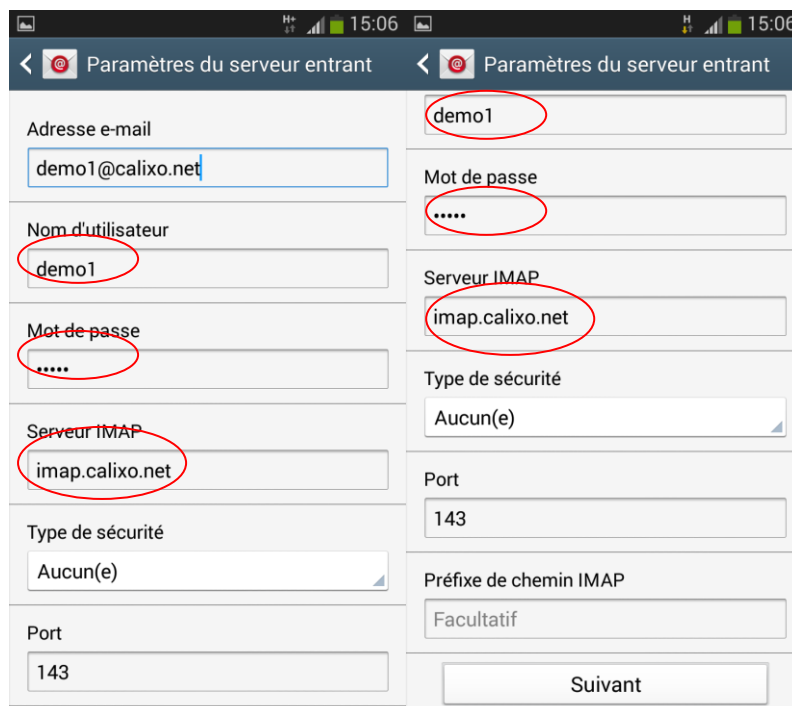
H+ 15:06

Paramètres du serveur entrant

Adresse e-mail

demo1@calixo.net

Nom d'utilisateur

demo1

Mot de passe

•••••

Serveur IMAP

imap.calixo.net

Type de sécurité

Aucun(e)

Port

143

H 15:06

Paramètres du serveur entrant

demo1

Mot de passe

•••••

Serveur IMAP

imap.calixo.net

Type de sécurité

Aucun(e)

Port

143

Préfixe de chemin IMAP

Facultatif

Suivant